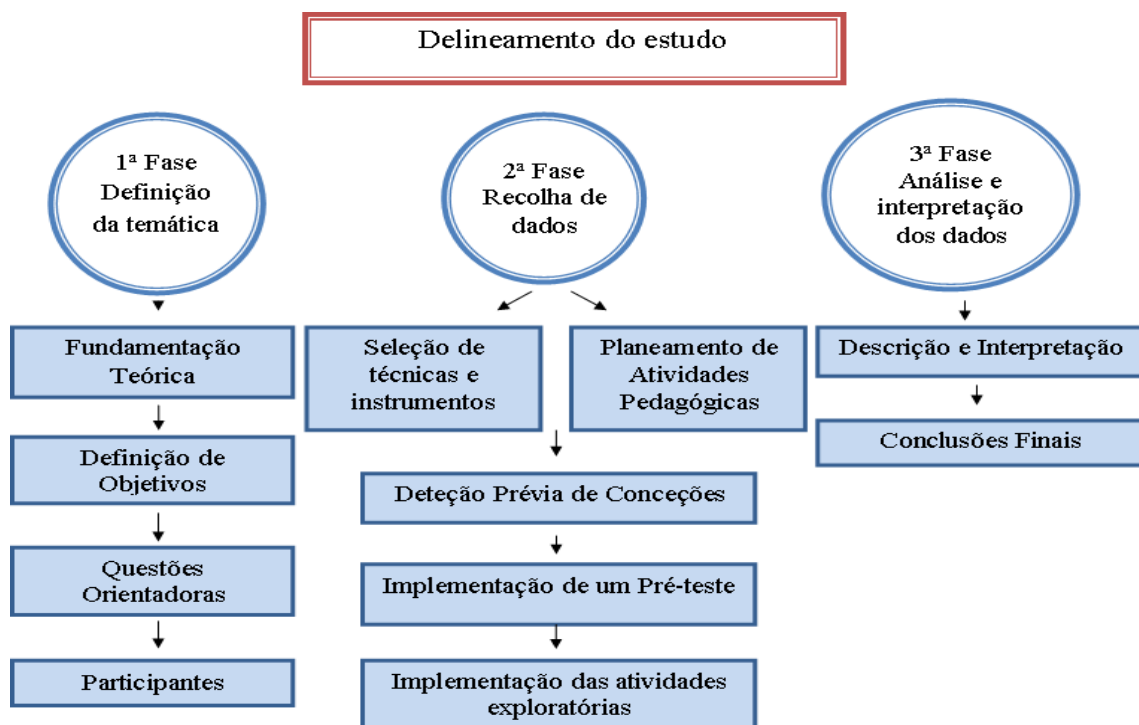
Delineamento do estudo

1ª Fase
Definição
da temática

Fundamentação Teórica

Definição de Objetivos

Questões Orientadoras

Participantes

2ª Fase
Recolha de
dados

Seleção de técnicas e instrumentos

Planeamento de Atividades Pedagógicas

Deteção Prévia de Conceções

Implementação de um Pré-teste

Implementação das atividades exploratórias

3ª Fase
Análise e
interpretação
dos dados

Descrição e Interpretação

Conclusões Finais